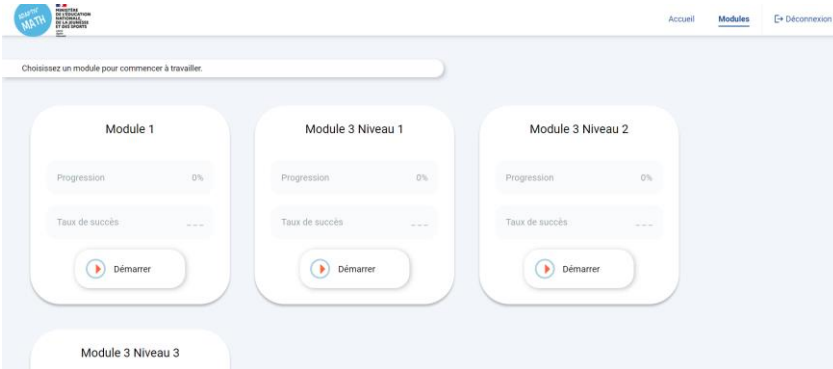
MATH

MINISTÈRE DE L'ÉDUCATION NATIONALE, DE LA JEUNESSE ET DES SPORTS

Accueil Modules Déconnexion

Choisissez un module pour commencer à travailler.

Module 1

Progression 0%

Taux de succès ---

Démarrer

Module 3 Niveau 1

Progression 0%

Taux de succès ---

Démarrer

Module 3 Niveau 2

Progression 0%

Taux de succès ---

Démarrer

Module 3 Niveau 3